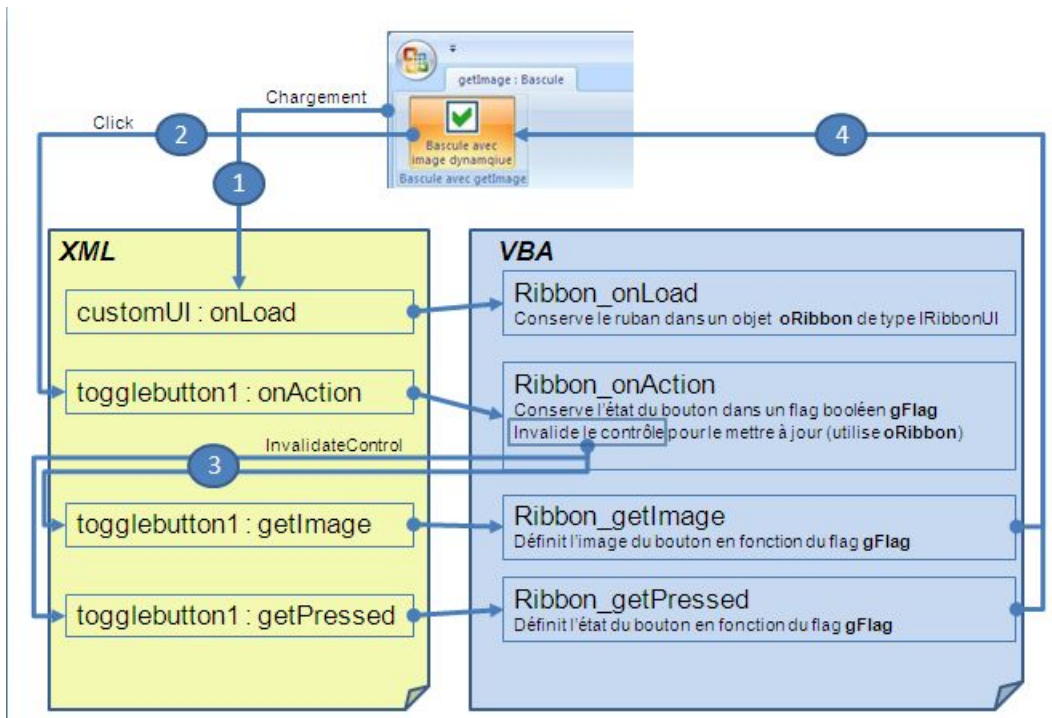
getImage : Bascule

Bascule avec image dynamique

Bascule avec getImage

Chargement

Click

2

1

4

XML

VBA

customUI : onLoad

Ribbon_onLoad
Conserve le ruban dans un objet **oRibbon** de type IRibbonUI

togglebutton1 : onAction

Ribbon_onAction
Conserve l'état du bouton dans un flag booléen **gFlag**
Invalide le contrôle pour le mettre à jour (utilise **oRibbon**)

InvalidateControl

3

togglebutton1 : getImage

Ribbon_getImage
Définit l'image du bouton en fonction du flag **gFlag**

togglebutton1 : getPressed

Ribbon_getPressed
Définit l'état du bouton en fonction du flag **gFlag**